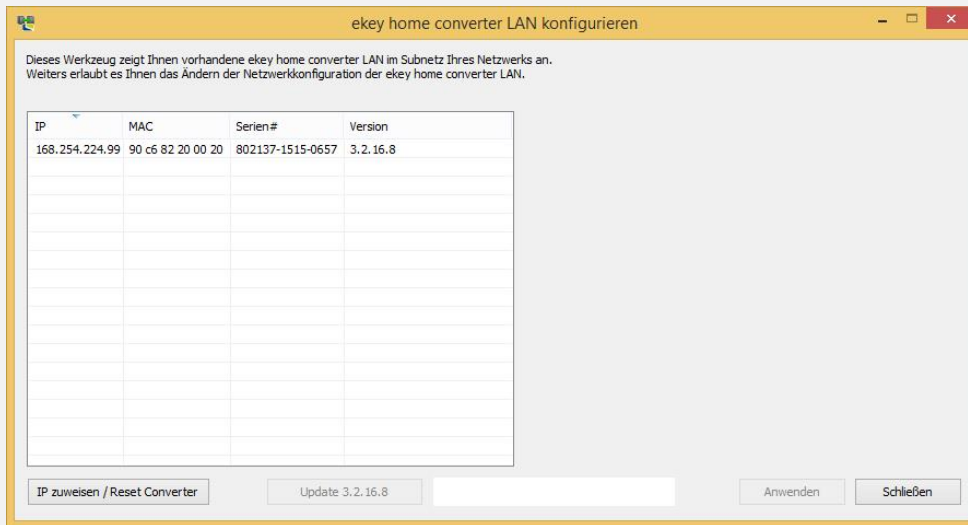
ekey home converter LAN konfigurieren

Dieses Werkzeug zeigt Ihnen vorhandene ekey home converter LAN im Subnetz Ihres Netzwerks an.
Weiters erlaubt es Ihnen das Ändern der Netzwerkkonfiguration der ekey home converter LAN.

| IP | MAC | Serien# | Version |
|---|---|---|---|
| 168.254.224.99 | 90 c6 82 20 00 20 | 802137-1515-0657 | 3.2.16.8 |

IP zuweisen / Reset Converter

Update 3.2.16.8

Anwenden

Schließen